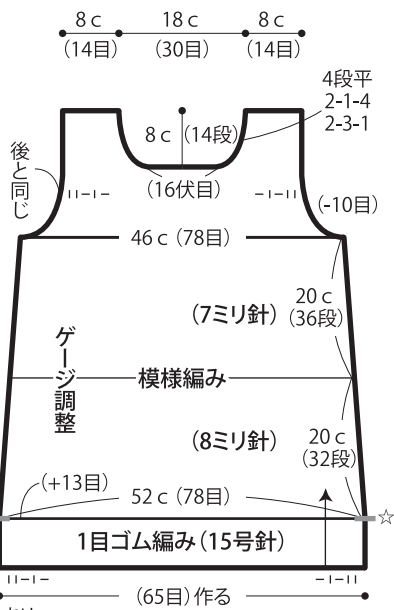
8 c (14目)　18 c (30目)　8 c (14目)

4段平
2-1-4
2-3-1

8 c (14段)

後と同じ

(16伏目)

ーーーー　ーーーー

(-10目)

46 c (78目)

(7ミリ針)　20 c (36段)

ゲージ調整

模様編み

(8ミリ針)　20 c (32段)

(+13目)

52 c (78目)

☆

1目ゴム編み (15号針)

ーーーー　(65目) 作る　ーーーー